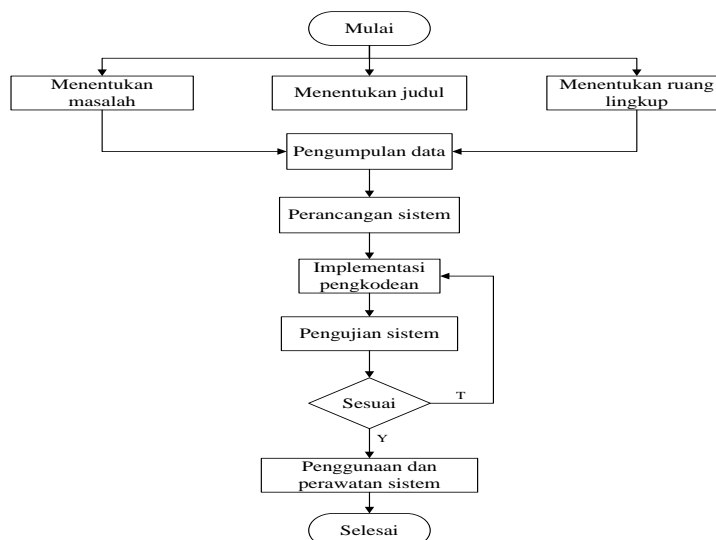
Mulai

Menentukan masalah

Menentukan judul

Menentukan ruang lingkup

Pengumpulan data

Perancangan sistem

Implementasi pengkodean

Pengujian sistem

Sesuai

T

Y

Penggunaan dan perawatan sistem

Selesai